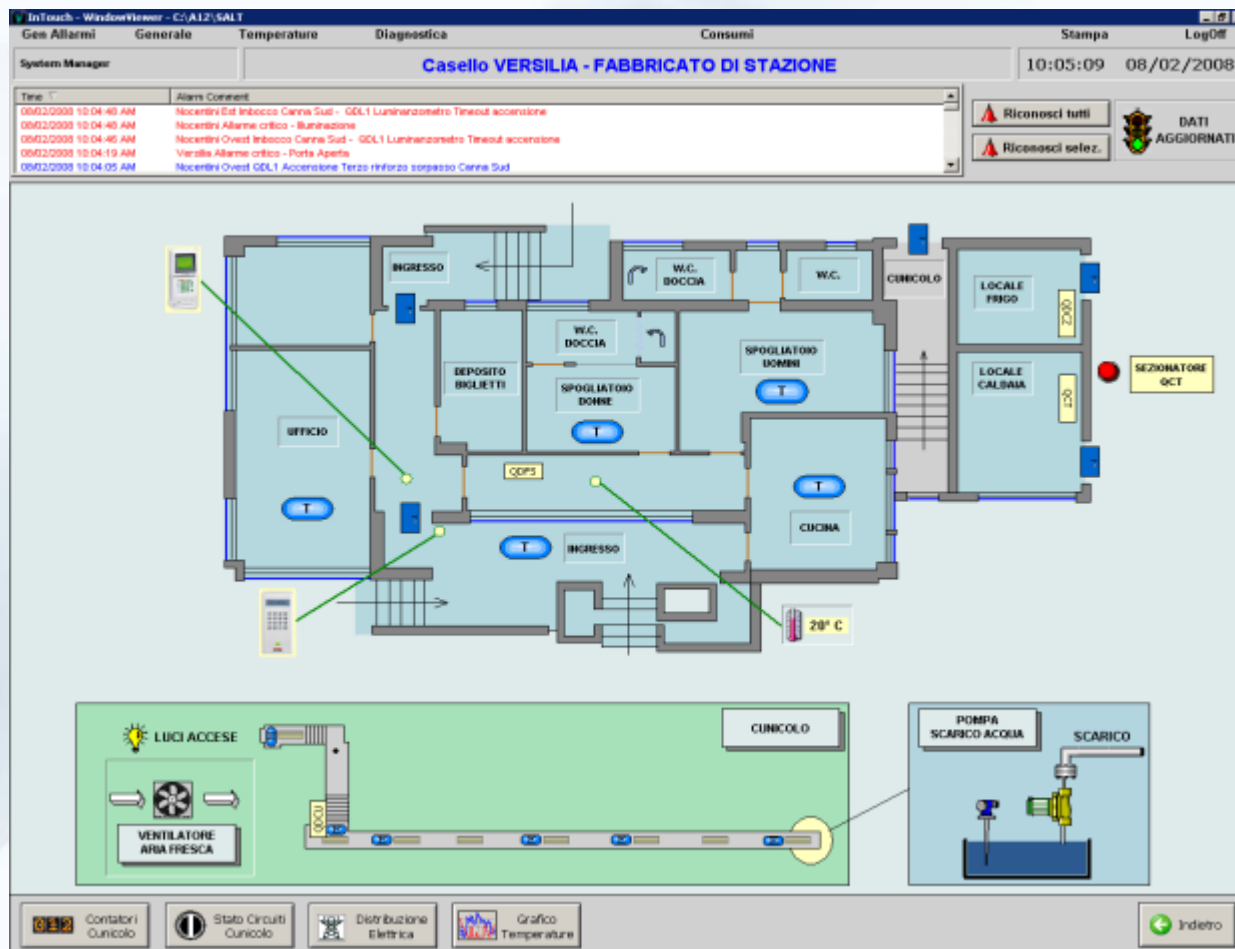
InTouch - WindowViewer - C:\A12\SALT

Gen Allarmi Generale Temperature Diagnostica Consumi Stampa LogOff

System Manager

Casello VERSILIA - FABBRICATO DI STAZIONE

10:05:09 08/02/2008

| Time | Alarm Comment |
|---|---|
| 08/02/2008 10:04:48 AM | Nocentini Est Imbocco Canna Sud - GDL1 Luminanzometro Timeout accensione |
| 08/02/2008 10:04:48 AM | Nocentini Allarme critico - Illuminazione |
| 08/02/2008 10:04:46 AM | Nocentini Ovest Imbocco Canna Sud - GDL1 Luminanzometro Timeout accensione |
| 08/02/2008 10:04:19 AM | Versilia Allarme critico - Porta Aperta |
| 08/02/2008 10:04:05 AM | Nocentini Ovest GDL1 Accensione Terzo rinforzo sorpasso Canna Sud |

Riconosci tutti

Riconosci selez.

DATI AGGIORNATI

INGRESSO

W.C. DOCCIA

W.C.

CUNICOLO

LOCALE FRIGO

Z002

W.C. DOCCIA

DEPOSITO BIGLIETTI

SPOGLIATOIO UOMINI

T

SPOGLIATOIO DONNE

T

LOCALE CALDAIA

Z01

SEZIONATORE QCT

UFFICIO

T

QDPS

T

CUCINA

T

INGRESSO

20° C

LUCI ACCESE

CUNICOLO

POMPA SCARICO ACQUA

SCARICO

Z003

VENTILATORE ARIA FRESCA

012 Contatori Cunicolo

Stato Circuiti Cunicolo

Distribuzione Elettrica

Grafico Temperature

Indietro